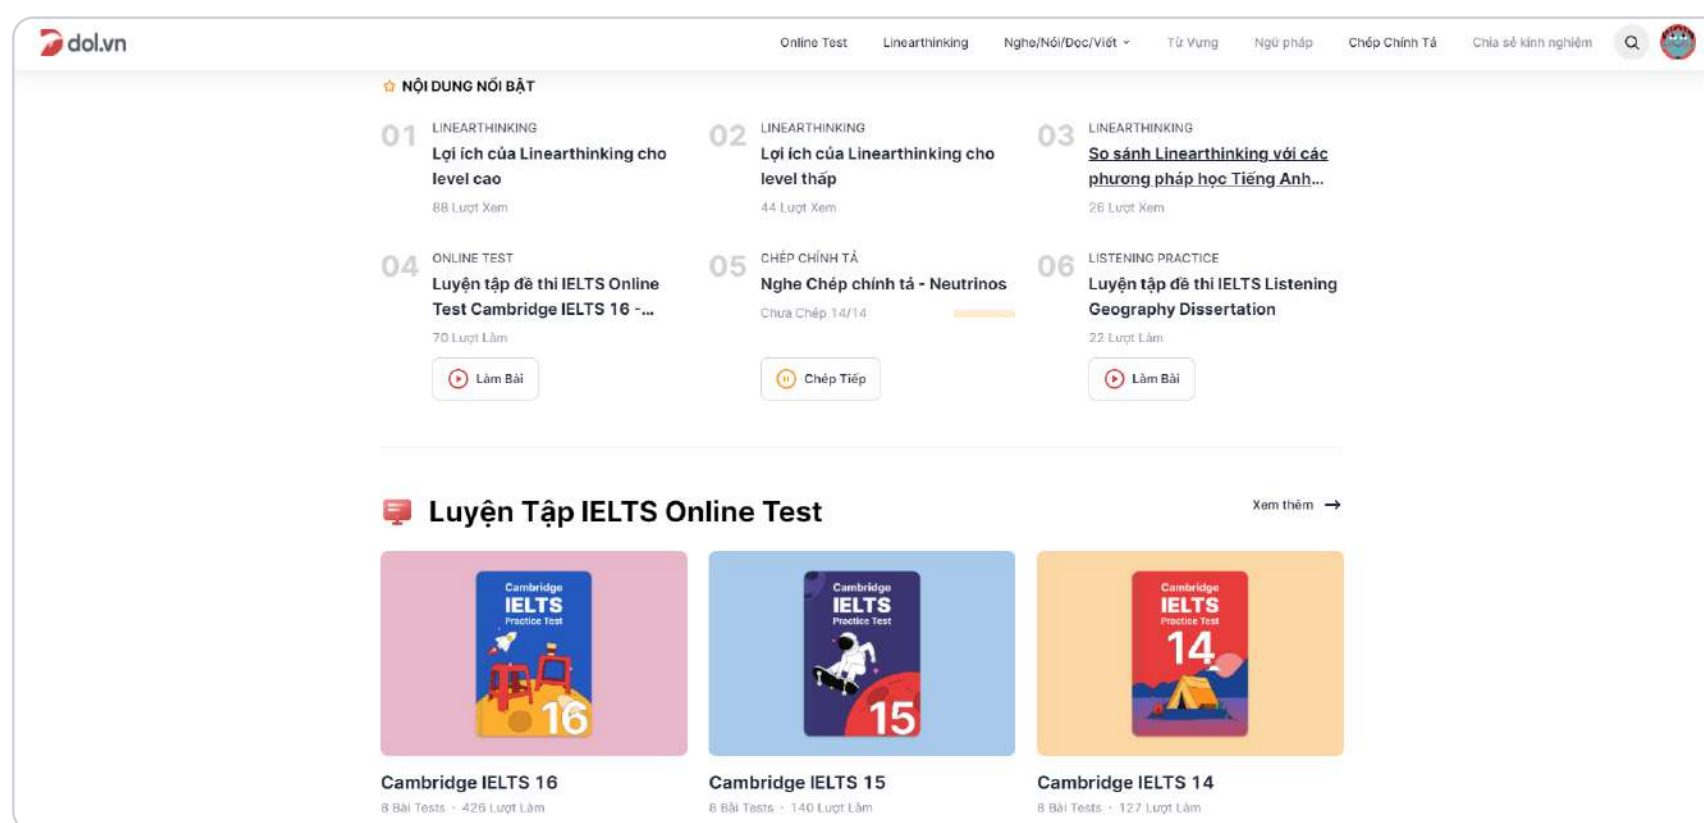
dol.vn

Online Test Linearthinking Nghe/Nói/Đọc/Viết Từ Vựng Ngữ pháp Chép Chính Tả Chia sẻ kinh nghiệm

NỘI DUNG NỔI BẬT

01 LINEARTHINKING
Lợi ích của Linearthinking cho level cao
88 Lượt Xem

02 LINEARTHINKING
Lợi ích của Linearthinking cho level thấp
44 Lượt Xem

03 LINEARTHINKING
So sánh Linearthinking với các phương pháp học Tiếng Anh...
26 Lượt Xem

04 ONLINE TEST
Luyện tập đề thi IELTS Online Test Cambridge IELTS 16 -...
70 Lượt Làm
Làm Bài

05 CHÉP CHÍNH TẢ
Nghe Chép chính tả - Neutrinos
Chưa Chép 14/14
Chép Tiếp

06 LISTENING PRACTICE
Luyện tập đề thi IELTS Listening Geography Dissertation
22 Lượt Làm
Làm Bài

Luyện Tập IELTS Online Test
Xem thêm

Cambridge IELTS Practice Test 16
Cambridge IELTS 16
8 Bài Tests · 426 Lượt Làm

Cambridge IELTS Practice Test 15
Cambridge IELTS 15
8 Bài Tests · 140 Lượt Làm

Cambridge IELTS Practice Test 14
Cambridge IELTS 14
8 Bài Tests · 127 Lượt Làm